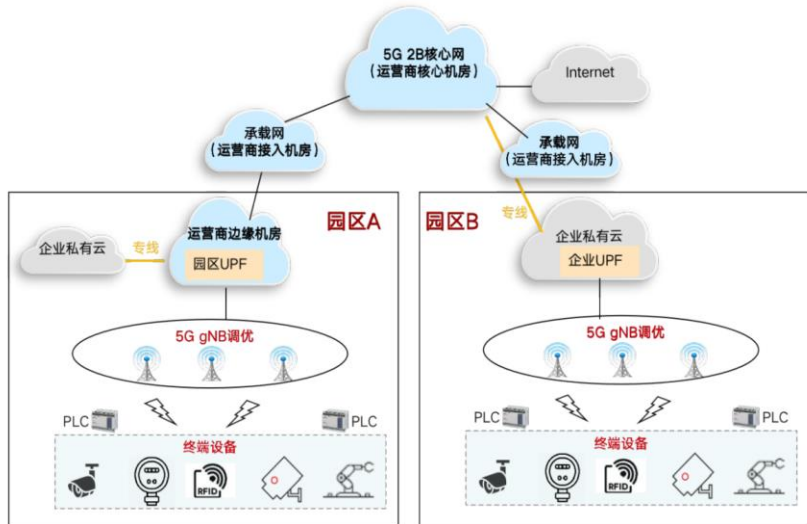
5G 2B核心网
（运营商核心机房）

Internet

承载网
（运营商接入机房）

承载网
（运营商接入机房）

园区A

运营商边缘机房

园区UPF

企业私有云

专线

5G gNB调优

PLC

PLC

终端设备

RFID

园区B

专线

企业私有云

企业UPF

5G gNB调优

PLC

PLC

终端设备

RFID